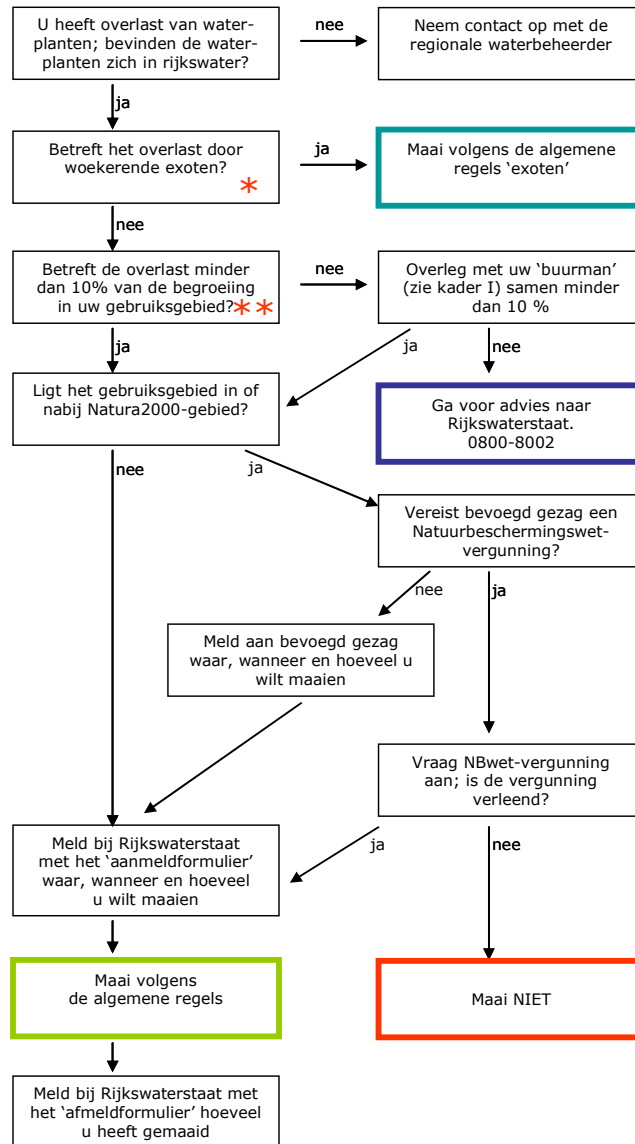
U heeft overlast van waterplanten; bevinden de waterplanten zich in rijkswater?

nee

Neem contact op met de regionale waterbeheerder

ja

Betreft het overlast door woekerende exoten? *

ja

Maai volgens de algemene regels 'exoten'

nee

Betreft de overlast minder dan 10% van de begroeiing in uw gebruiksgebied? **

nee

Overleg met uw 'buurman' (zie kader I) samen minder dan 10 %

ja

ja

nee

Ligt het gebruiksgebied in of nabij Natura2000-gebied?

Ga voor advies naar Rijkswaterstaat. 0800-8002

nee

ja

Vereist bevoegd gezag een Natuurbeschermingswet-vergunning?

nee

ja

Meld aan bevoegd gezag waar, wanneer en hoeveel u wilt maaien

Vraag NBwet-vergunning aan; is de vergunning verleend?

ja

nee

Meld bij Rijkswaterstaat met het 'aanmeldformulier' waar, wanneer en hoeveel u wilt maaien

Maai volgens de algemene regels

Maai NIET

Meld bij Rijkswaterstaat met het 'afmeldformulier' hoeveel u heeft gemaaid